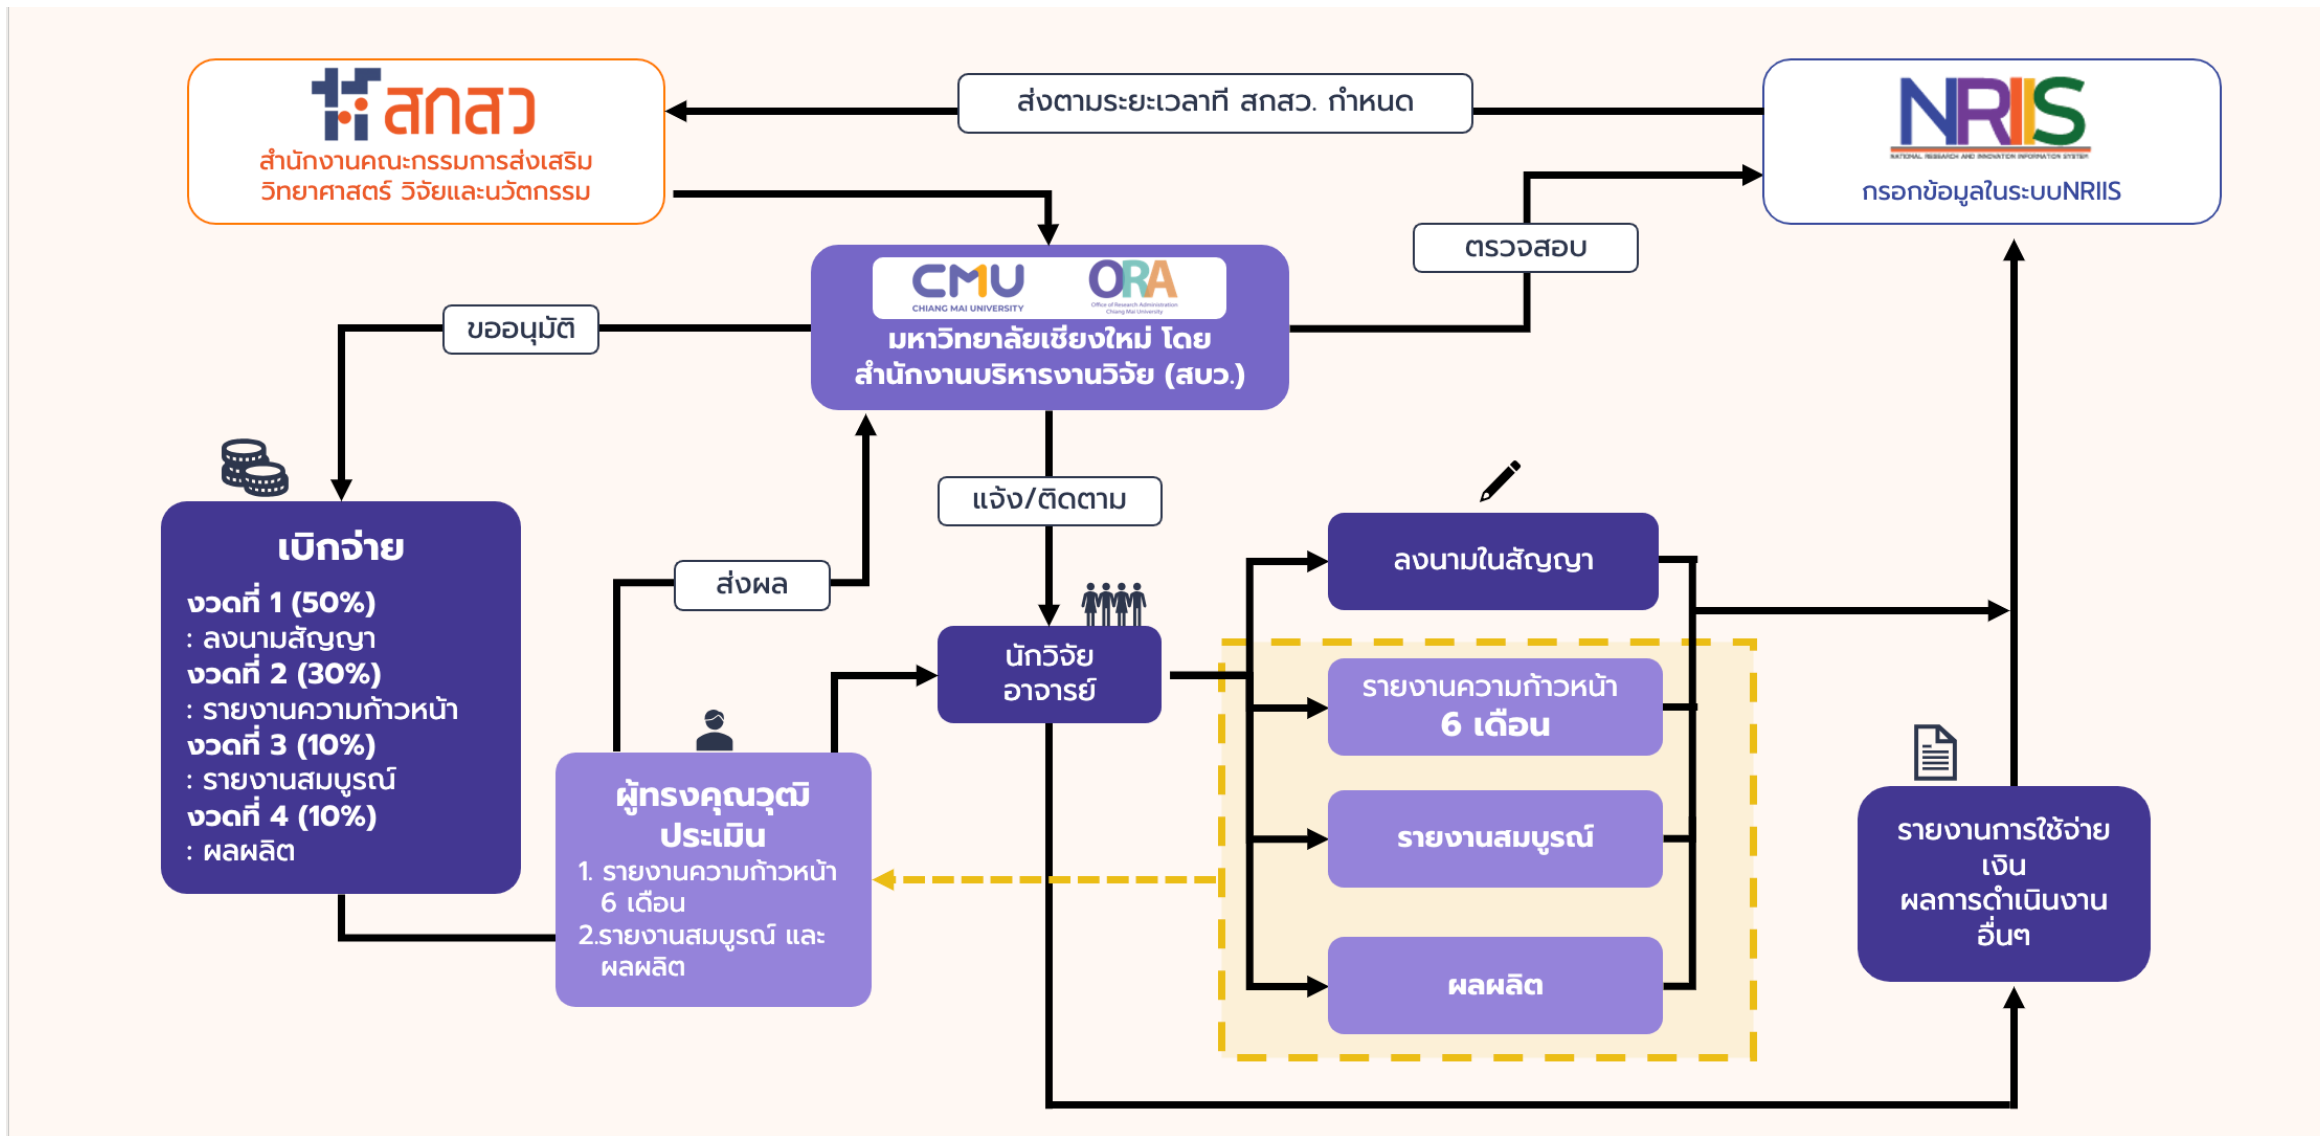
สกสว
สำนักงานคณะกรรมการส่งเสริม
วิทยาศาสตร์ วิจัยและนวัตกรรม

ส่งตามระยะเวลาที่ สกสว. กำหนด

NRIIS
NATIONAL RESEARCH AND INNOVATION INFORMATION SYSTEM
กรอกข้อมูลในระบบNRIIS

ตรวจสอบ

CMU
CHIANG MAI UNIVERSITY
ORA
Office of Research Administration Chiang Mai University
มหาวิทยาลัยเชียงใหม่ โดย
สำนักงานบริหารงานวิจัย (สบว.)

ขออนุมัติ

แจ้ง/ติดตาม

เบิกจ่าย
งวดที่ 1 (50%)
: ลงนามสัญญา
งวดที่ 2 (30%)
: รายงานความก้าวหน้า
งวดที่ 3 (10%)
: รายงานสมบูรณ์
งวดที่ 4 (10%)
: ผลผลิต

ส่งผล

ลงนามในสัญญา

นักวิจัย
อาจารย์

รายงานความก้าวหน้า
6 เดือน

รายงานสมบูรณ์

ผลผลิต

ผู้ทรงคุณวุฒิ
ประเมิน
1. รายงานความก้าวหน้า
6 เดือน
2.รายงานสมบูรณ์ และ
ผลผลิต

รายงานการใช้จ่าย
เงิน
ผลการดำเนินงาน
อื่นๆ